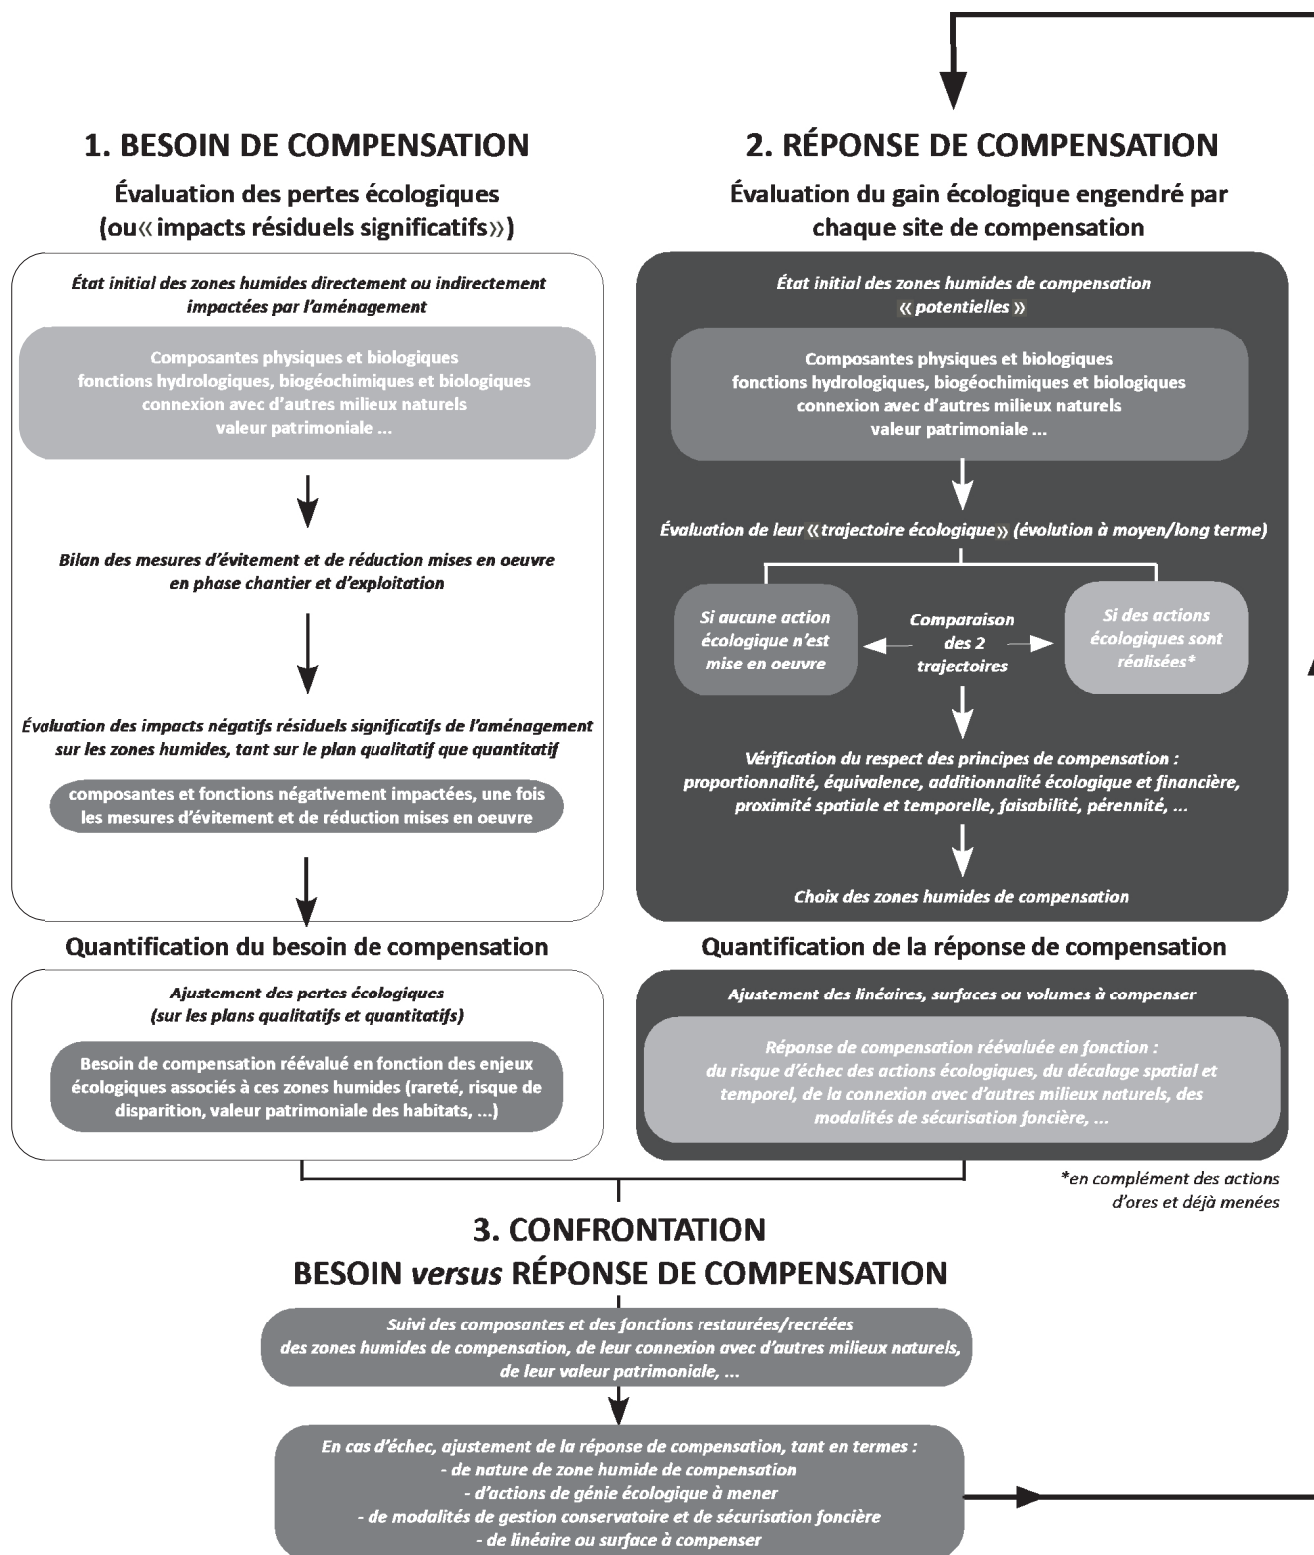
1. BESOIN DE COMPENSATION

Évaluation des pertes écologiques (ou« impacts résiduels significatifs»)

État initial des zones humides directement ou indirectement impactées par l'aménagement

Composantes physiques et biologiques
fonctions hydrologiques, biogéochimiques et biologiques
connexion avec d'autres milieux naturels
valeur patrimoniale ...

Bilan des mesures d'évitement et de réduction mises en oeuvre en phase chantier et d'exploitation

Évaluation des impacts négatifs résiduels significatifs de l'aménagement sur les zones humides, tant sur le plan qualitatif que quantitatif

composantes et fonctions négativement impactées, une fois les mesures d'évitement et de réduction mises en oeuvre

Quantification du besoin de compensation

Ajustement des pertes écologiques (sur les plans qualitatifs et quantitatifs)

Besoin de compensation réévalué en fonction des enjeux écologiques associés à ces zones humides (rareté, risque de disparition, valeur patrimoniale des habitats, ...)

2. RÉPONSE DE COMPENSATION

Évaluation du gain écologique engendré par chaque site de compensation

État initial des zones humides de compensation « potentielles »

Composantes physiques et biologiques
fonctions hydrologiques, biogéochimiques et biologiques
connexion avec d'autres milieux naturels
valeur patrimoniale ...

Évaluation de leur « trajectoire écologique » (évolution à moyen/long terme)

Si aucune action écologique n'est mise en oeuvre

Comparaison des 2 trajectoires

Si des actions écologiques sont réalisées*

Vérification du respect des principes de compensation : proportionnalité, équivalence, additionnalité écologique et financière, proximité spatiale et temporelle, faisabilité, pérennité, ...

Choix des zones humides de compensation

Quantification de la réponse de compensation

Ajustement des linéaires, surfaces ou volumes à compenser

Réponse de compensation réévaluée en fonction : du risque d'échec des actions écologiques, du décalage spatial et temporel, de la connexion avec d'autres milieux naturels, des modalités de sécurisation foncière, ...

*en complément des actions d'ores et déjà menées

3. CONFRONTATION
BESOIN versus RÉPONSE DE COMPENSATION

Suivi des composantes et des fonctions restaurées/recréées des zones humides de compensation, de leur connexion avec d'autres milieux naturels, de leur valeur patrimoniale, ...

En cas d'échec, ajustement de la réponse de compensation, tant en termes :
- de nature de zone humide de compensation
- d'actions de génie écologique à mener
- de modalités de gestion conservatoire et de sécurisation foncière
- de linéaire ou surface à compenser